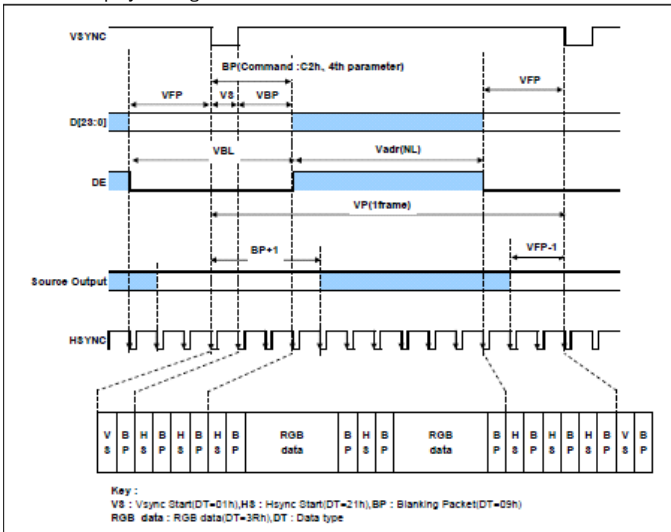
VSYNC

BP(Command :C2h, 4th parameter)

VFP

VS

VBP

VFP

D[23:0]

VBL

Vadr(NL)

DE

VP(1frame)

BP+1

VFP-1

Source Output

HSYNC

| V S | B P | H S | B P | H S | B P | H S | B P | RGB data | B P | H S | B P | RGB data | B P | H S | B P | H S | B P | H S | B P | V S | B P |
|---|---|---|---|---|---|---|---|---|---|---|---|---|---|---|---|---|---|---|---|---|---|

Key :
VS : Vsync Start(DT=01h),HS : Hsync Start(DT=21h),BP : Blanking Packet(DT=09h)
RGB data : RGB data(DT=3Rh),DT : Data type